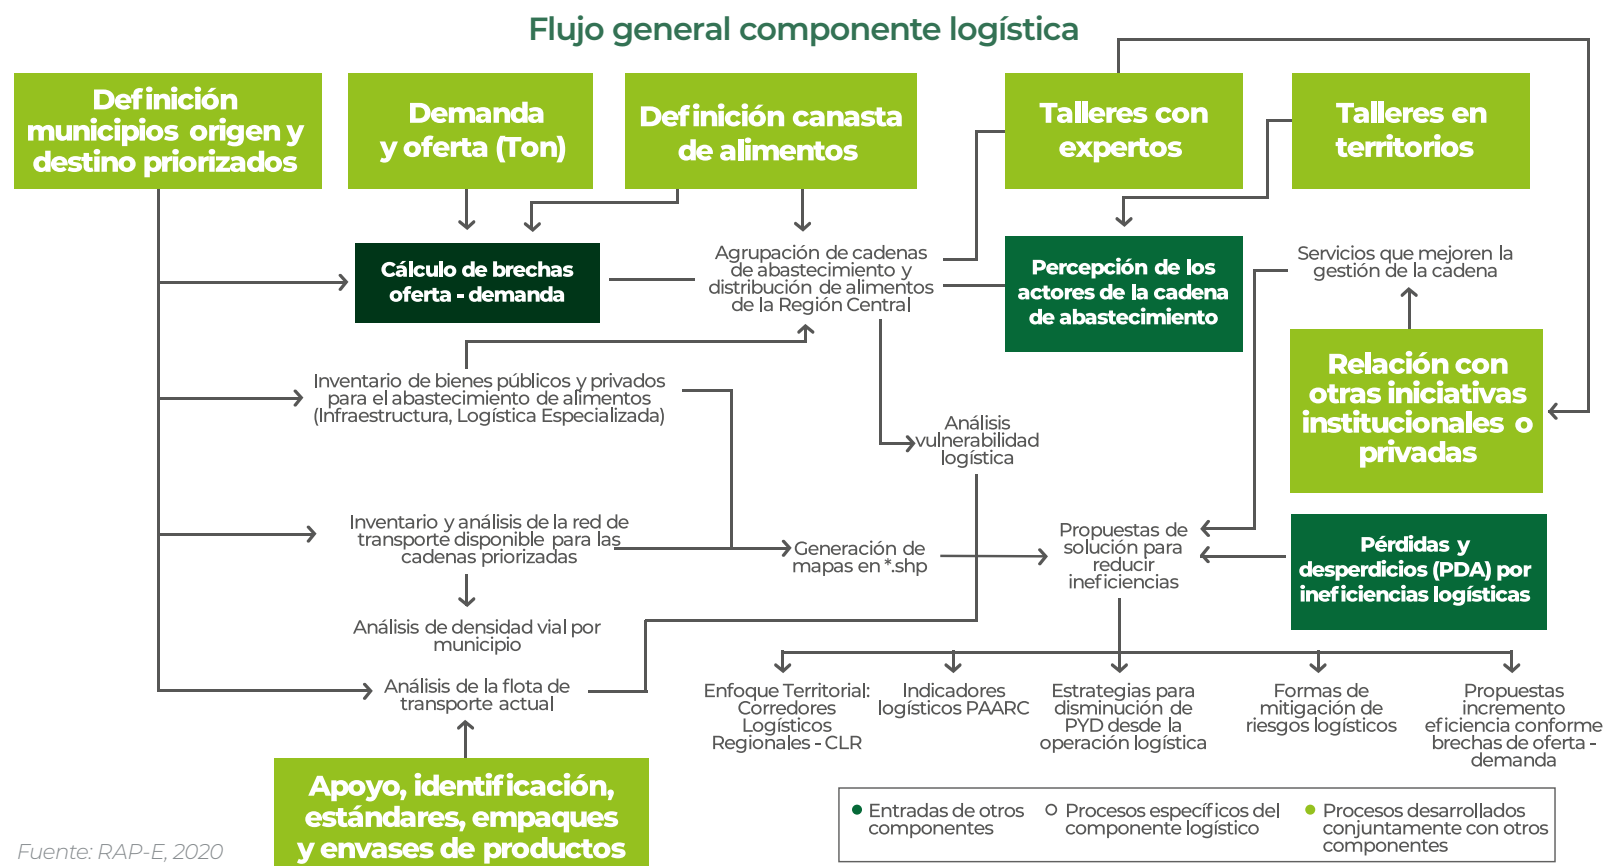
Flujo general componente logística

Definición municipios origen y destino priorizados

Demanda y oferta (Ton)

Definición canasta de alimentos

Talleres con expertos

Talleres en territorios

Cálculo de brechas oferta - demanda

Agrupación de cadenas de abastecimiento y distribución de alimentos de la Región Central

Percepción de los actores de la cadena de abastecimiento

Servicios que mejoren la gestión de la cadena

Relación con otras iniciativas institucionales o privadas

Inventario de bienes públicos y privados para el abastecimiento de alimentos (Infraestructura, Logística Especializada)

Análisis vulnerabilidad logística

Inventario y análisis de la red de transporte disponible para las cadenas priorizadas

Generación de mapas en *.shp

Propuestas de solución para reducir ineficiencias

Pérdidas y desperdicios (PDA) por ineficiencias logísticas

Análisis de densidad vial por municipio

Análisis de la flota de transporte actual

Enfoque Territorial: Corredores Logísticos Regionales - CLR

Indicadores logísticos PAARC

Estrategias para disminución de PYD desde la operación logística

Formas de mitigación de riesgos logísticos

Propuestas incremento eficiencia conforme brechas de oferta - demanda

Apoyo, identificación, estándares, empaques y envases de productos

Fuente: RAP-E, 2020

Entradas de otros componentes

Procesos específicos del componente logístico

Procesos desarrollados conjuntamente con otros componentes